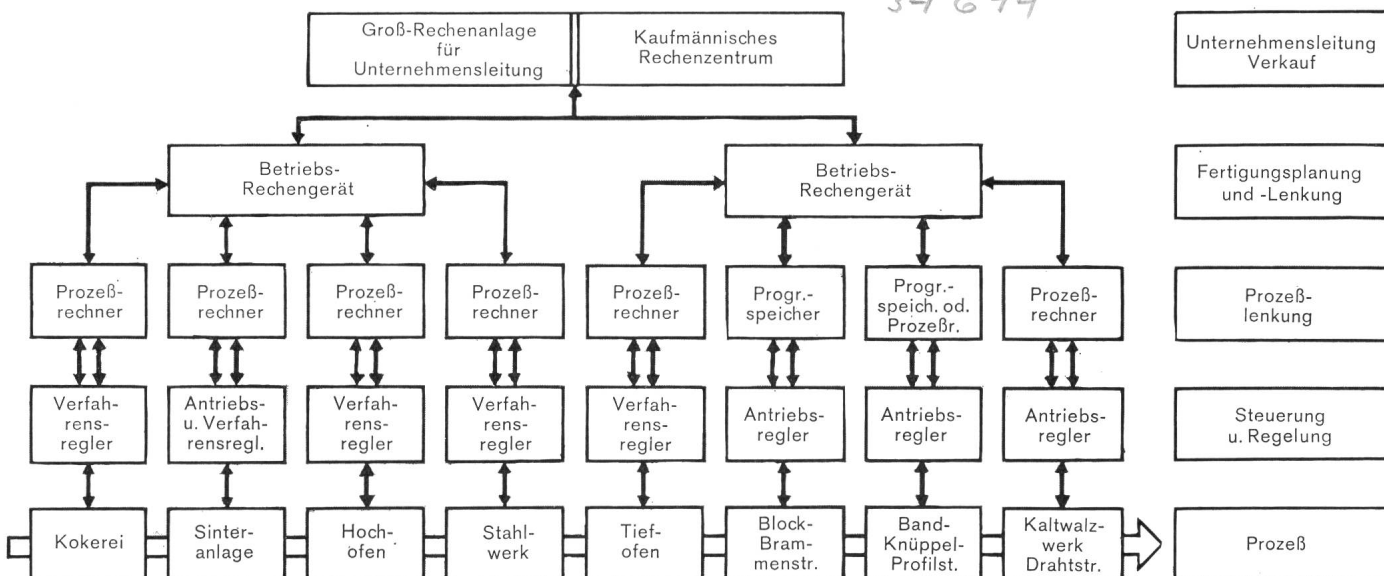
34 644

Groß-Rechenanlage für Unternehmensleitung

Kaufmännisches Rechenzentrum

Unternehmensleitung Verkauf

Betriebs-Rechengerät

Betriebs-Rechengerät

Fertigungsplanung und -Lenkung

Prozeßrechner

Prozeßrechner

Prozeßrechner

Prozeßrechner

Prozeßrechner

Progr.-speicher

Progr.-speich. od. Prozeßr.

Prozeßrechner

Prozeßlenkung

Verfahrensregler

Antriebs- u. Verfahrensregl.

Verfahrensregler

Verfahrensregler

Verfahrensregler

Antriebsregler

Antriebsregler

Antriebsregler

Steuerung u. Regelung

Kokerei

Sinteranlage

Hochofen

Stahlwerk

Tiefofen

Block-Brammenstr.

Band-Knüppel-Profilst.

Kaltwalzwerk Drahtstr.

Prozeß